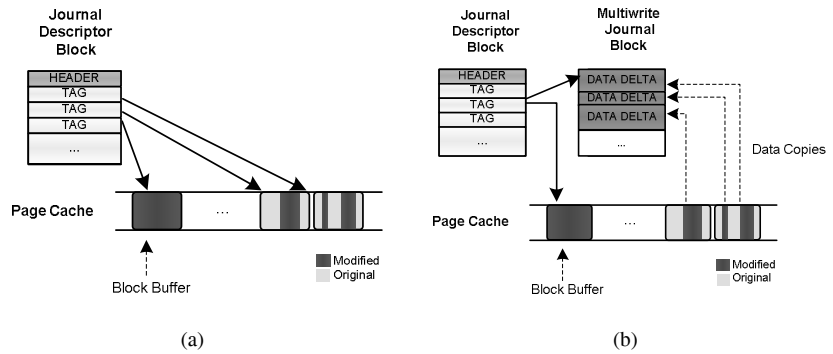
Journal Descriptor Block

HEADER
TAG
TAG
TAG
...

Page Cache

...

Modified
Original

Block Buffer

(a)

Journal Descriptor Block

Multiwrite Journal Block

HEADER
TAG
TAG
TAG
...

DATA DELTA
DATA DELTA
DATA DELTA
...

Data Copies

Page Cache

...

Modified
Original

Block Buffer

(b)